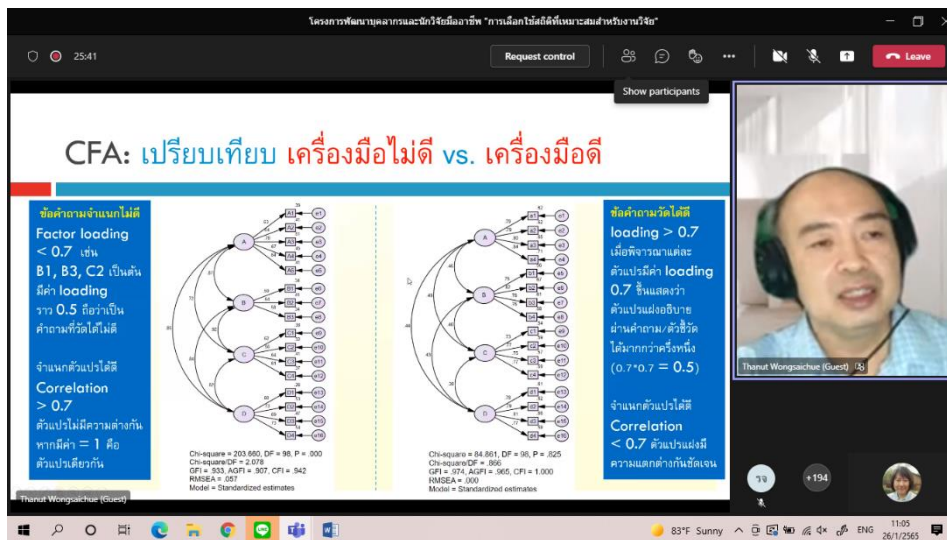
โครงการพัฒนาบุคลากรและนักวิจัยมืออาชีพ "การเลือกใช้สถิติที่เหมาะสมสำหรับงานวิจัย"

25:41

Request control

Show participants

Leave

CFA: เปรียบเทียบ เครื่องมือไม่ดี vs. เครื่องมือดี

ข้อคำถามจำแนกไม่ดี
Factor loading < 0.7 เช่น B1, B3, C2 เป็นต้น มีค่า loading ราว 0.5 ถือว่าเป็นคำถามที่วัดได้ไม่ดี

จำแนกตัวแปรได้ดี
Correlation > 0.7 ตัวแปรไม่มีความต่างกัน หากมีค่า = 1 คือ ตัวแปรเดียวกัน

Chi-square = 203.680, DF = 98, P = .000
Chi-square/DF = 2.078
GFI = .933, AGFI = .907, CFI = .942
RMSEA = .057
Model = Standardized estimates

Chi-square = 84.861, DF = 98, P = .825
Chi-square/DF = .866
GFI = .974, AGFI = .965, CFI = 1.000
RMSEA = .000
Model = Standardized estimates

ข้อคำถามวัดได้ดี
loading > 0.7 เมื่อพิจารณาแต่ละตัวแปรมีค่า loading 0.7 ขึ้นแสดงว่า ตัวแปรแฝงอธิบายผ่านคำถาม/ตัวชี้วัด ได้มากกว่าครึ่งหนึ่ง (0.7*0.7 = 0.5)

จำแนกตัวแปรได้ดี
Correlation < 0.7 ตัวแปรแฝงมีความแตกต่างกันชัดเจน

Thanut Wongsaichue (Guest)

Thanut Wongsaichue (Guest)

จจ

+194

83°F Sunny

ENG

11:05
26/1/2565